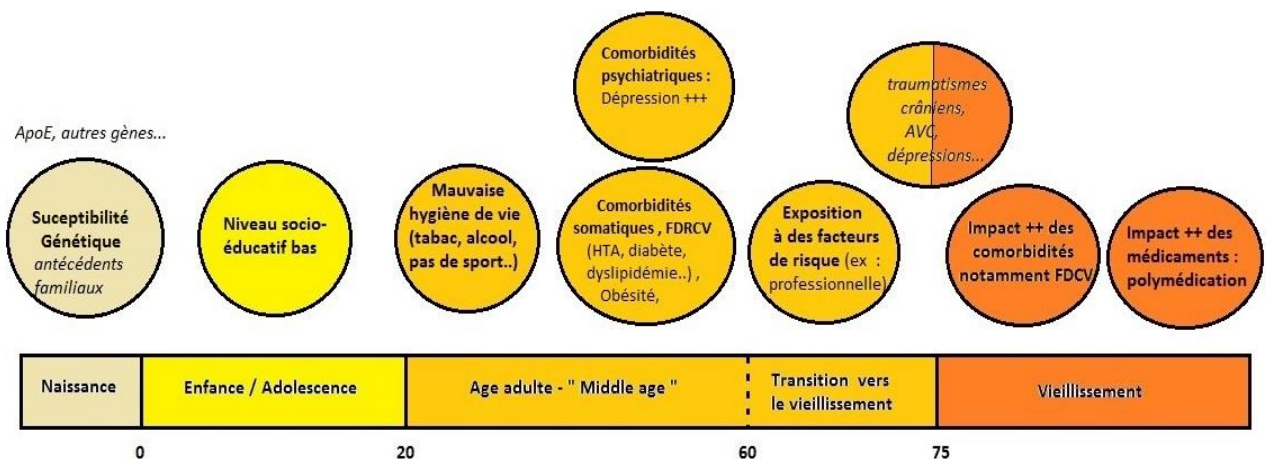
ApoE, autres gènes...

Suceptibilité Génétique antécédents familiaux

Niveau socio-éducatif bas

Mauvaise hygiène de vie (tabac, alcool, pas de sport..)

Comorbidités psychiatriques : Dépression +++

Comorbidités somatiques , FDRCV (HTA, diabète, dyslipidémie..) , Obésité,

Exposition à des facteurs de risque (ex : professionnelle)

traumatismes crâniens, AVC, dépressions...

Impact ++ des comorbidités notamment FDCV

Impact ++ des médicaments : polymédication

| Naissance | Enfance / Adolescence | Age adulte - " Middle age " | Transition vers le vieillissement | Vieillissement |
|---|---|---|---|---|

0 20 60 75